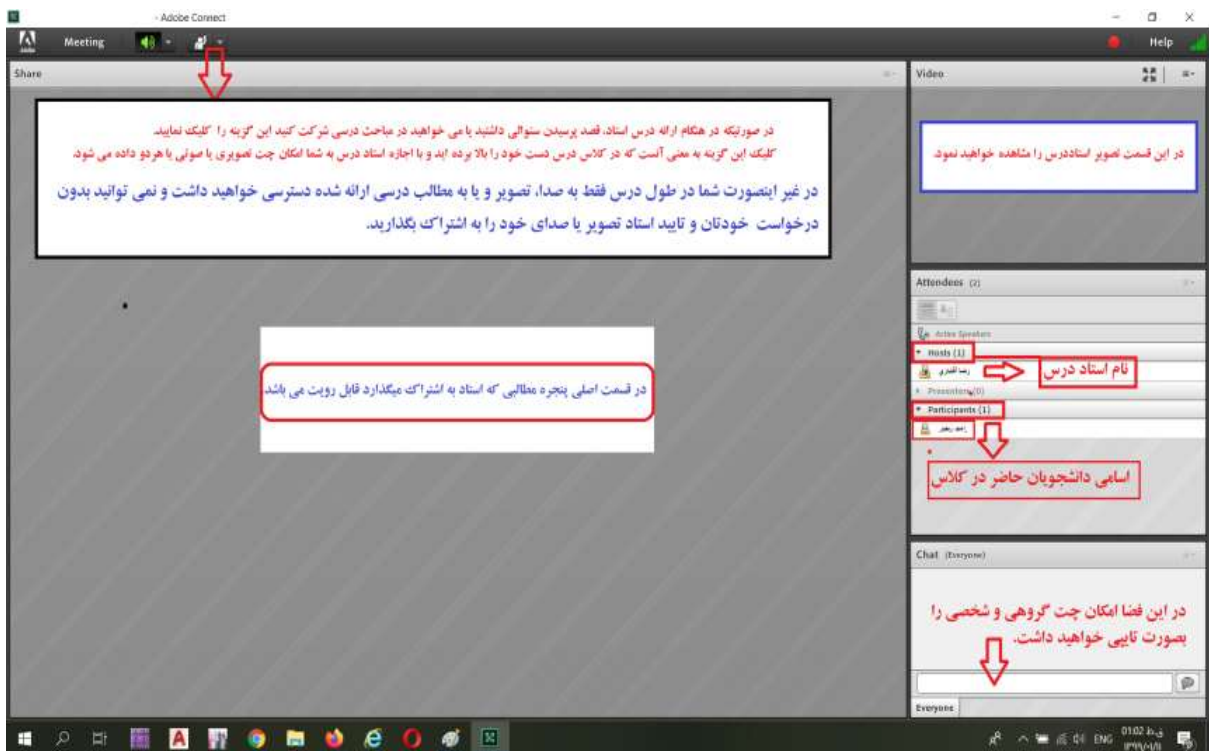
- Adobe Connect

Meeting

Help

Share

در صورتیکه در هنگام ارائه درس استاد، قصد پرسیدن سئوالی داشتید یا می خواهید در مباحث درسی شرکت کنید این گزینه را کلیک نمایید.
کلیک این گزینه به معنی آنست که در کلاس درس دست خود را بالا برده اید و با اجازه استاد درس به شما امکان چت تصویری یا صوتی یا هردو داده می شود.

در غیر اینصورت شما در طول درس فقط به صدا، تصویر و یا به مطالب درسی ارائه شده دسترسی خواهید داشت و نمی توانید بدون درخواست خودتان و تایید استاد تصویر یا صدای خود را به اشتراک بگذارید.

در قسمت اصلی پنجره مطالبی که استاد به اشتراک میگذارد قابل رویت می باشد

Video

در این قسمت تصویر استاددرس را مشاهده خواهید نمود

Attendees (2)

Active Speakers

Hosts (1)

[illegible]

نام استاد درس

Presenters (0)

Participants (1)

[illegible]

اسامی دانشجویان حاضر در کلاس

Chat (Everyone)

در این فضا امکان چت گروهی و شخصی را بصورت تایپی خواهید داشت.

Everyone

ENG 01:02 ب.ظ